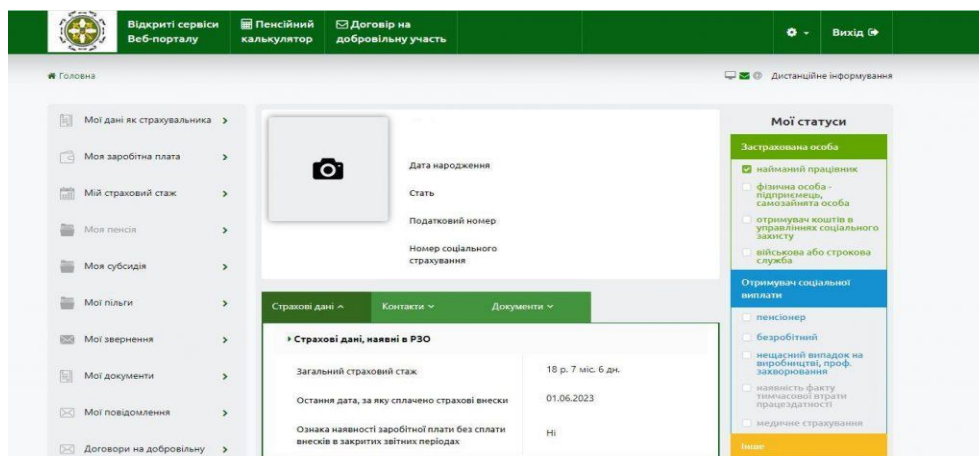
Відкриті сервіси Веб-порталу

Пенсійний калькулятор

Договір на добровільну участь

Вихід

Головна

Дистанційне інформування

Мої дані як страхувальника >

Моя заробітна плата >

Мій страховий стаж >

Моя пенсія >

Моя субсидія >

Мої пільги >

Мої звернення >

Мої документи >

Мої повідомлення >

Договори на добровільну >

Дата народження

Стать

Податковий номер

Номер соціального страхування

Страхові дані ^

Контакти ˅

Документи ˅

Страхові дані, наявні в РЗО

| | |
|---|---|
| Загальний страховий стаж | 18 р. 7 міс. 6 дн. |
| Остання дата, за яку сплачено страхові внески | 01.06.2023 |
| Ознака наявності заробітної плати без сплати внесків в закритих звітних періодах | Ні |

Мої статуси

Застрахована особа

найманий працівник

фізична особа - підприємець, самозайнята особа

отримувач коштів в управліннях соціального захисту

військова або строкова служба

Отримувач соціальної виплати

пенсіонер

безробітний

нещасний випадок на виробництві, проф. захворювання

наявність факту тимчасової втрати працездатності

медичне страхування

Інше